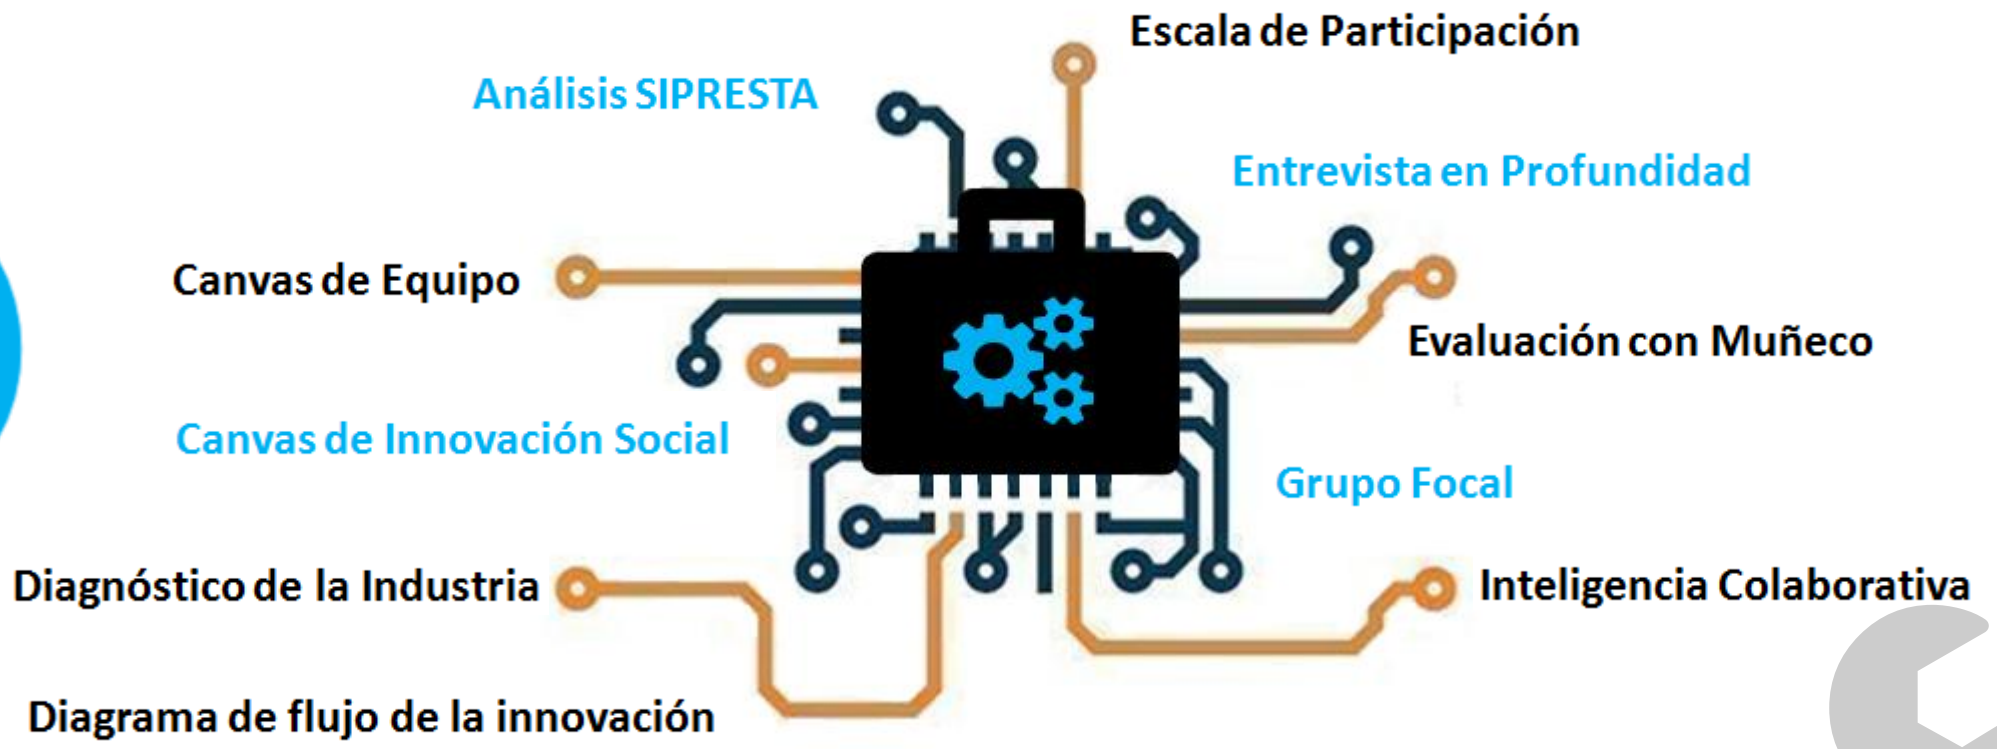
Escala de Participación

Análisis SIPRESTA

Entrevista en Profundidad

Canvas de Equipo

Evaluación con Muñeco

Canvas de Innovación Social

Grupo Focal

Diagnóstico de la Industria

Inteligencia Colaborativa

Diagrama de flujo de la innovación